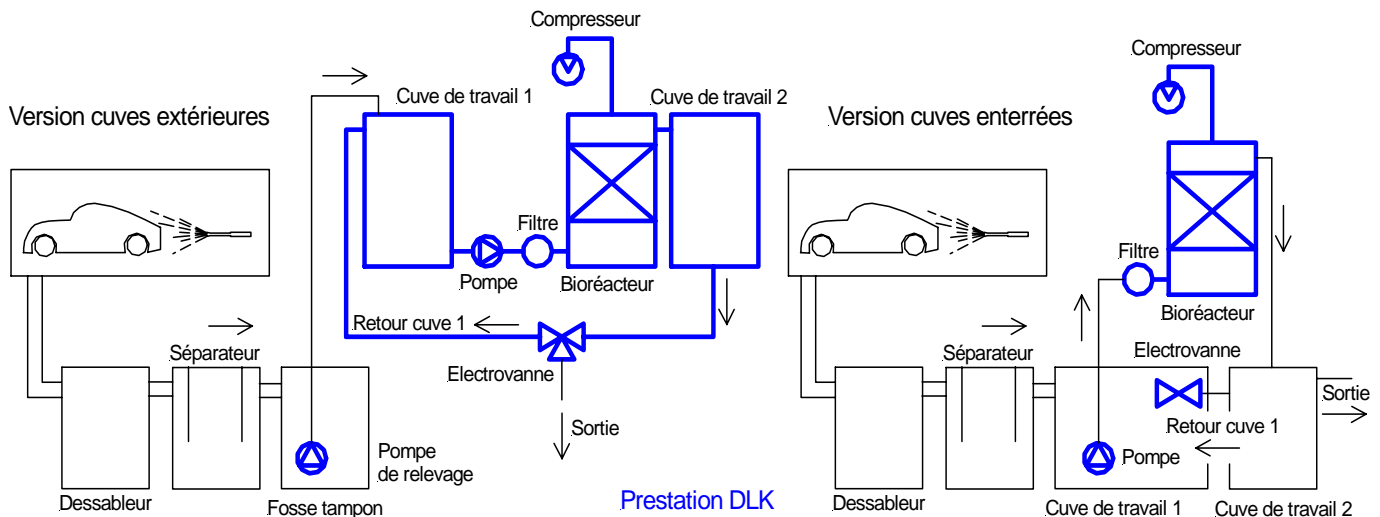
Version cuves extérieures

Compresseur

Cuve de travail 1

Cuve de travail 2

Filtre

Pompe

Bioréacteur

Retour cuve 1

Electrovanne

Sortie

Séparateur

Pompe de relevage

Dessableur

Fosse tampon

Prestation DLK

Version cuves enterrées

Compresseur

Filtre

Bioréacteur

Electrovanne

Séparateur

Sortie

Retour cuve 1

Pompe

Dessableur

Cuve de travail 1

Cuve de travail 2